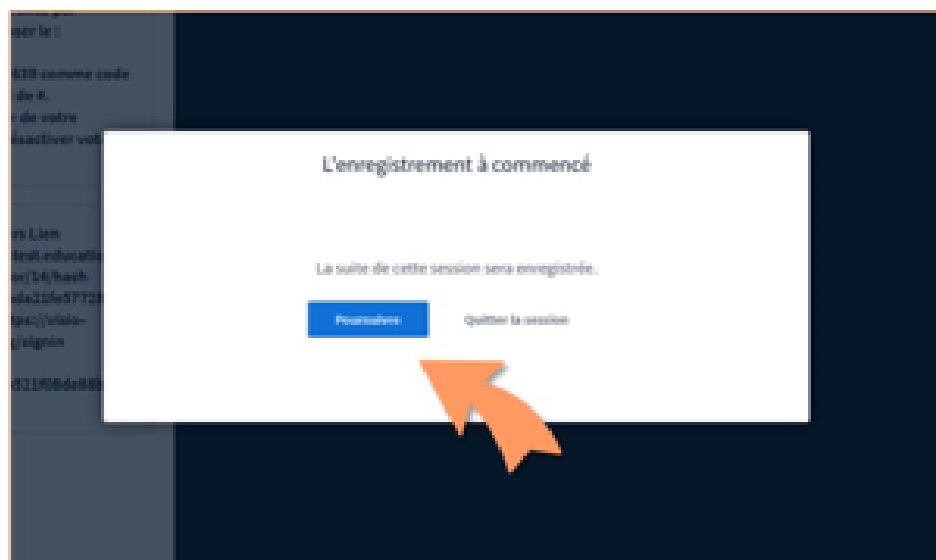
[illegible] par
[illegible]ser le :

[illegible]439 comme code
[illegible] de #.
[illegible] de votre
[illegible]ésactiver vot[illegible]

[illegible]rs Lien
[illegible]test.educati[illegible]
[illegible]or/14/hash
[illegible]da21fe5772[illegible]
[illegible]tps://visio-
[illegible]/signin

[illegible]521f08de88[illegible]

L'enregistrement à commencé

La suite de cette session sera enregistrée.

Poursuivre

Quitter la session